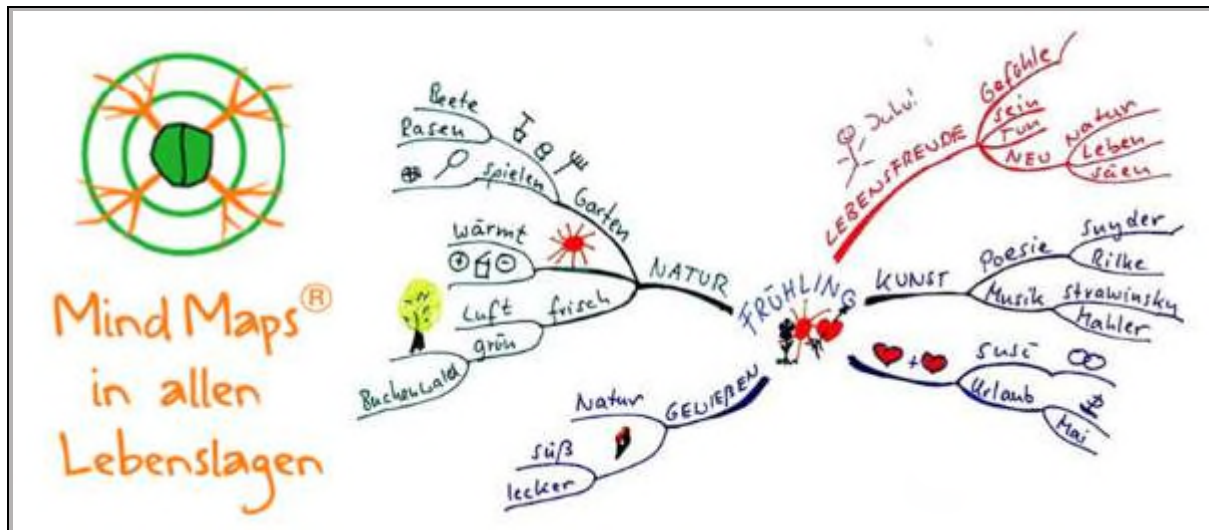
Mind Maps®
in allen
Lebenslagen

FRÜHLING

NATUR
Garten
Beete
Rasen
spielen
wärmt
frisch
Luft
grün
Buchenwald

LEBENSFREUDE
Juhu!
Gefühle
sein
Tun
NEU
Natur
Leben
säen

KUNST
Poesie
Snyder
Rilke
Musik
Strawinsky
Mahler

+
Susi
Urlaub
Mai

GENIEßEN
Natur
süß
lecker